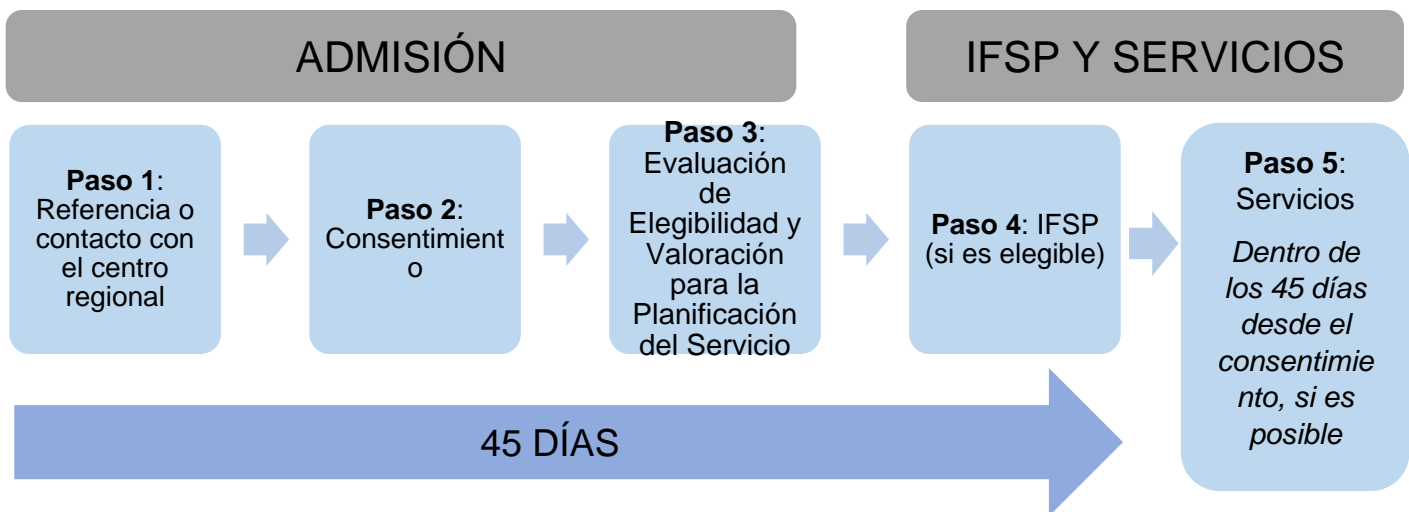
ADMISIÓN

IFSP Y SERVICIOS

**Paso 1**: Referencia o contacto con el centro regional

**Paso 2**: Consentimient o

**Paso 3**: Evaluación de Elegibilidad y Valoración para la Planificación del Servicio

**Paso 4**: IFSP (si es elegible)

**Paso 5**: Servicios

*Dentro de los 45 días desde el consentimie nto, si es posible*

45 DÍAS